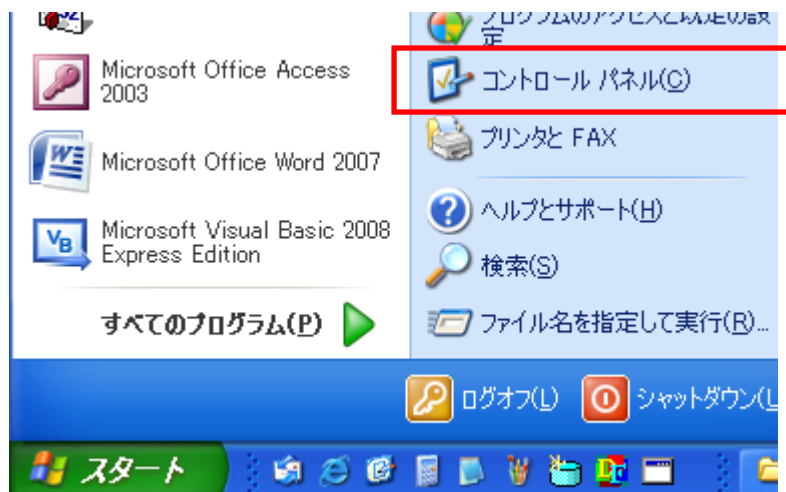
Microsoft Office Access 2003

Microsoft Office Word 2007

Microsoft Visual Basic 2008 Express Edition

すべてのプログラム(P)

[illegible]定

コントロール パネル(C)

プリンタと FAX

ヘルプとサポート(H)

検索(S)

ファイル名を指定して実行(R)...

ログオフ(L)

シャットダウン([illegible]

スタート